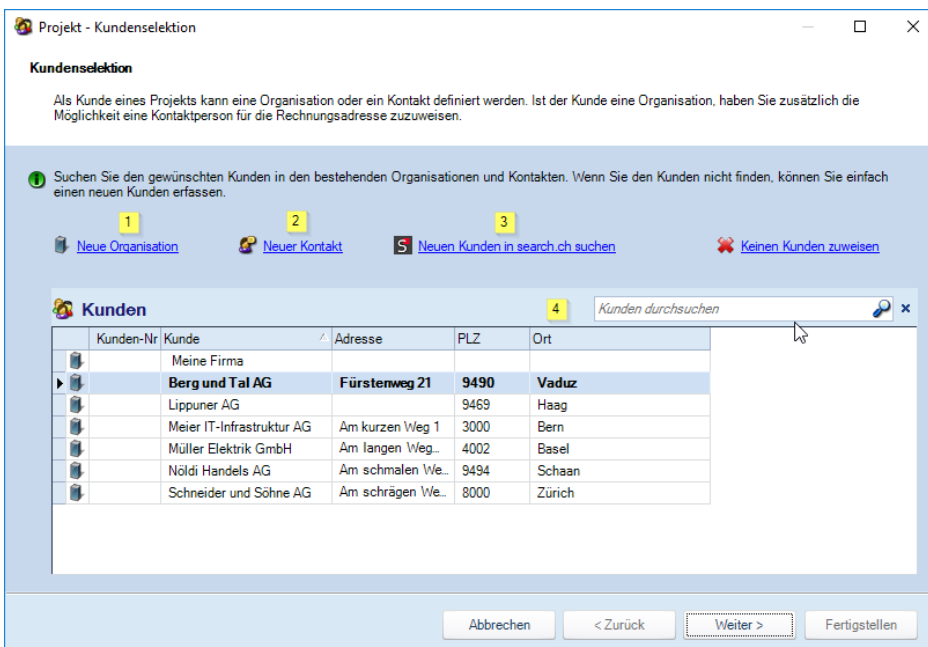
Projekt - Kundenselektion

Kundenselektion

Als Kunde eines Projekts kann eine Organisation oder ein Kontakt definiert werden. Ist der Kunde eine Organisation, haben Sie zusätzlich die Möglichkeit eine Kontaktperson für die Rechnungsadresse zuzuweisen.

Suchen Sie den gewünschten Kunden in den bestehenden Organisationen und Kontakten. Wenn Sie den Kunden nicht finden, können Sie einfach einen neuen Kunden erfassen.

1 Neue Organisation

2 Neuer Kontakt

3 Neuen Kunden in search.ch suchen

Keinen Kunden zuweisen

Kunden

4

Kunden durchsuchen

| Kunden-Nr | Kunde | Adresse | PLZ | Ort |
|---|---|---|---|---|
| | Meine Firma | | | |
| | Berg und Tal AG | Fürstenweg 21 | 9490 | Vaduz |
| | Lippuner AG | | 9469 | Haag |
| | Meier IT-Infrastruktur AG | Am kurzen Weg 1 | 3000 | Bern |
| | Müller Elektrik GmbH | Am langen Weg... | 4002 | Basel |
| | Nöldi Handels AG | Am schmalen We... | 9494 | Schaan |
| | Schneider und Söhne AG | Am schrägen We... | 8000 | Zürich |

Abbrechen

< Zurück

Weiter >

Fertigstellen